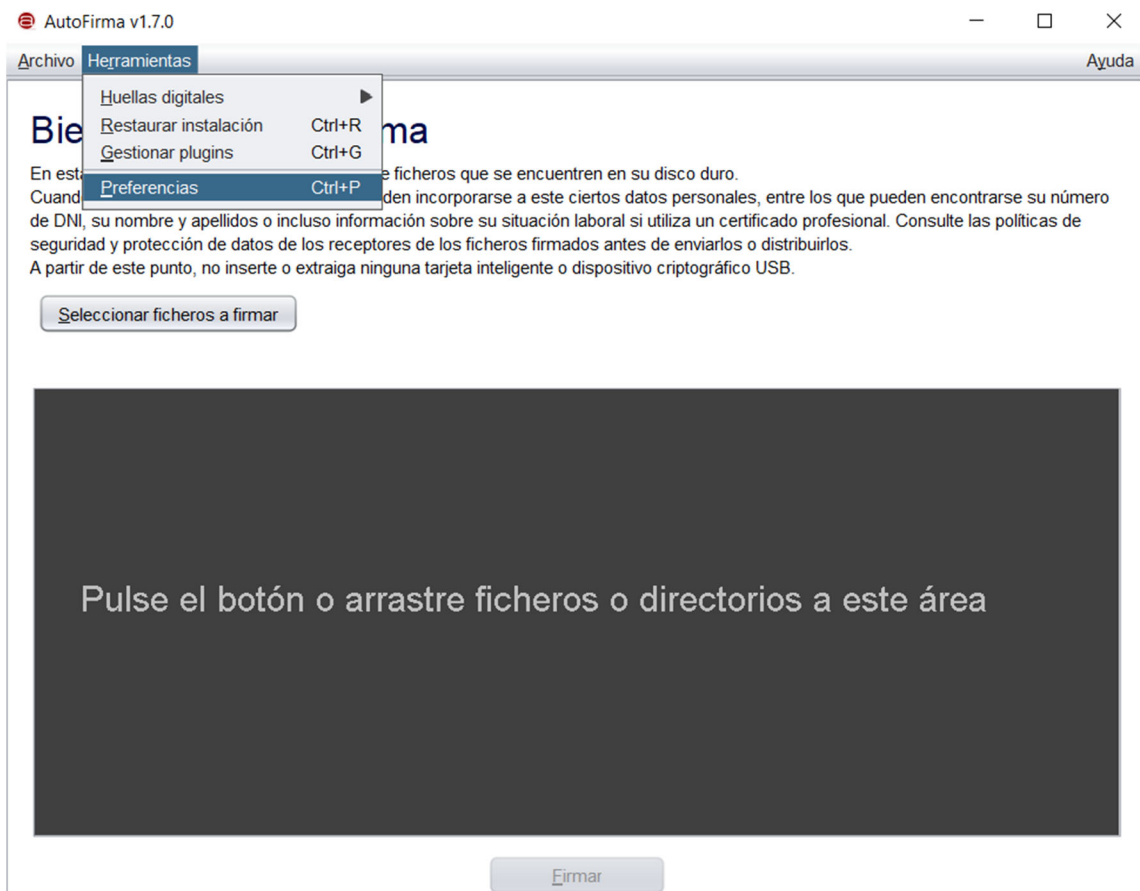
AutoFirma v1.7.0

Archivo Herramientas Ayuda

Huellas digitales
Restaurar instalación Ctrl+R
Gestionar plugins Ctrl+G
Preferencias Ctrl+P

Bie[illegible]ma

En esta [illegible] ficheros que se encuentren en su disco duro.
Cuand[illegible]den incorporarse a este ciertos datos personales, entre los que pueden encontrarse su número de DNI, su nombre y apellidos o incluso información sobre su situación laboral si utiliza un certificado profesional. Consulte las políticas de seguridad y protección de datos de los receptores de los ficheros firmados antes de enviarlos o distribuirlos.
A partir de este punto, no inserte o extraiga ninguna tarjeta inteligente o dispositivo criptográfico USB.

Seleccionar ficheros a firmar

Pulse el botón o arrastre ficheros o directorios a este área

Firmar